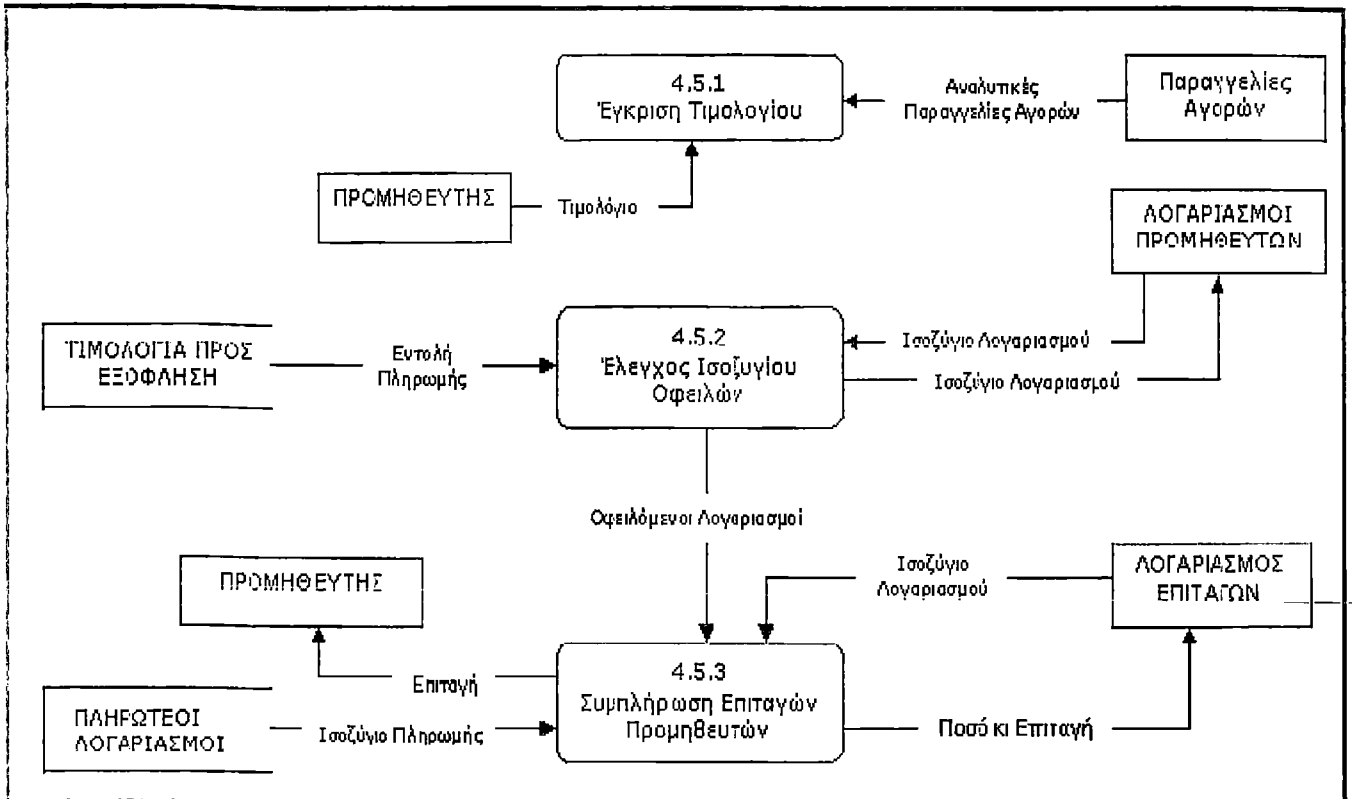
4.5.1
Έγκριση Τιμολογίου

Αναλυτικές Παραγγελίες Αγορών

Παραγγελίες Αγορών

ΠΡΟΜΗΘΕΥΤΗΣ

Τιμολόγιο

ΛΟΓΑΡΙΑΣΜΟΙ ΠΡΟΜΗΘΕΥΤΩΝ

ΤΙΜΟΛΟΓΙΑ ΠΡΟΣ ΕΞΟΦΛΗΣΗ

Εντολή Πληρωμής

4.5.2
Έλεγχος Ισοζυγίου Οφειλών

Ισοζύγιο Λογαριασμού

Ισοζύγιο Λογαριασμού

Οφειλόμενοι Λογαριασμοί

ΠΡΟΜΗΘΕΥΤΗΣ

Ισοζύγιο Λογαριασμού

ΛΟΓΑΡΙΑΣΜΟΣ ΕΠΙΤΑΓΩΝ

Επιταγή

4.5.3
Συμπλήρωση Επιταγών Προμηθευτών

ΠΛΗΡΩΤΕΟΙ ΛΟΓΑΡΙΑΣΜΟΙ

Ισοζύγιο Πληρωμής

Ποσό κι Επιταγή